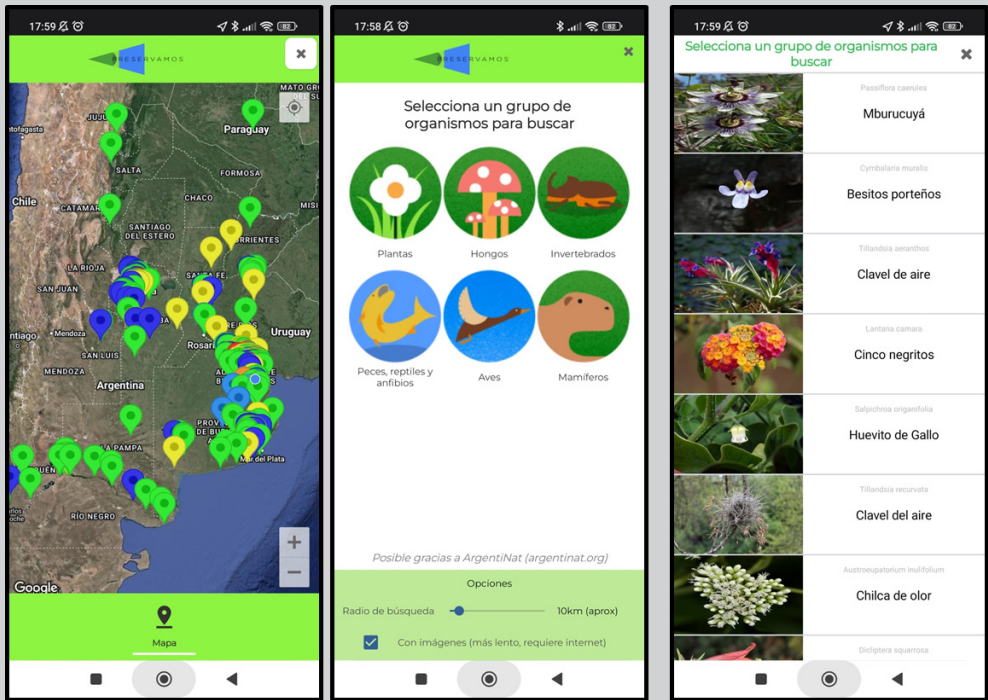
17:59 82

PRESERVAMOS

JUJUY
Paraguay
ofagasta
SALTA
FORMOSA
CHACO
Chile
CATAMARCA
SANTIAGO DEL ESTERO
CORRIENTES
LA RIOJA
SANTA FE
SAN JUAN
Uruguay
iago
Mendoza
Rosario
SAN LUIS
MENDOZA
Argentina
LA PAMPA
Mar del Plata
RÍO NEGRO
Google

Mapa

17:58 82

PRESERVAMOS

Selecciona un grupo de organismos para buscar

Plantas
Hongos
Invertebrados
Peces, reptiles y anfibios
Aves
Mamíferos

Posible gracias a ArgentiNat (argentinat.org)

Opciones
Radio de búsqueda 10km (aprox)
Con imágenes (más lento, requiere internet)

17:59 82

Selecciona un grupo de organismos para buscar

Passiflora caerulea
Mburucuyá

Cymbalaria muralis
Besitos porteños

Tillandsia aeranthos
Clavel de aire

Lantana camara
Cinco negritos

Salpichroa origanifolia
Huevito de Gallo

Tillandsia recurvata
Clavel del aire

Austroeupatorium inulifolium
Chilca de olor

Dicliptera squarrosa